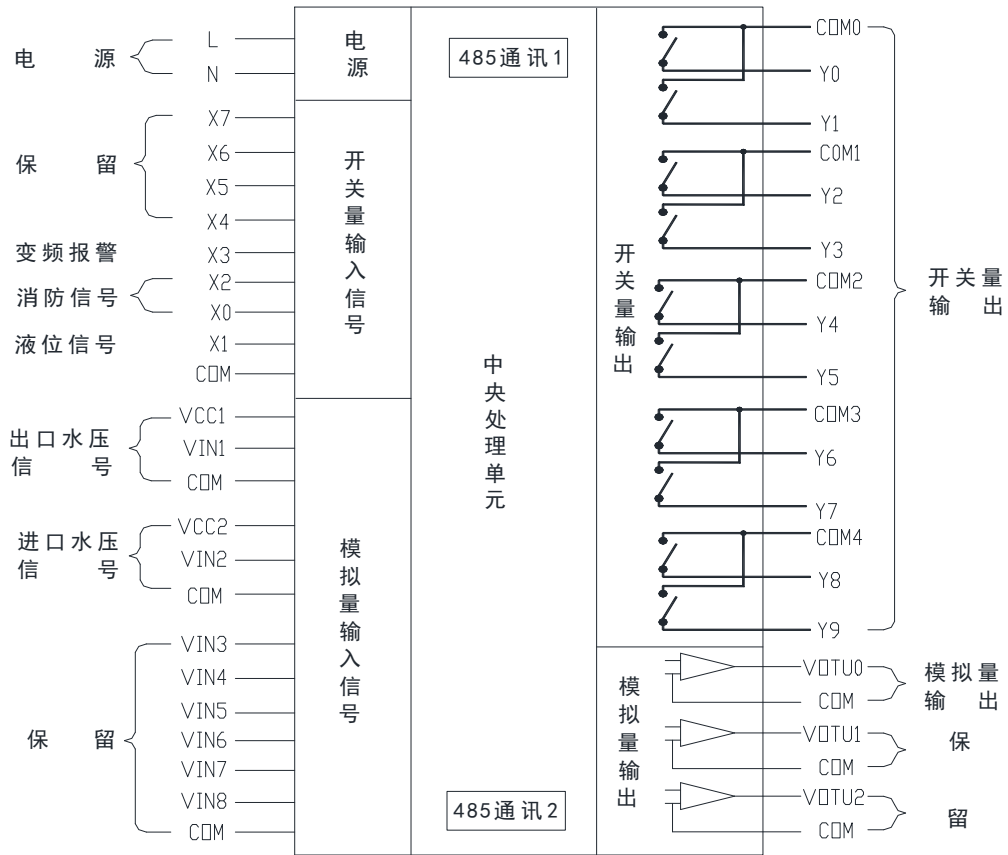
电 源
L
N
电源
485通讯1
COM0
Y0
Y1
COM1
Y2
Y3
COM2
Y4
Y5
COM3
Y6
Y7
COM4
Y8
Y9
开关量输出

保 留
X7
X6
X5
X4
变频报警
X3
消防信号
X2
X0
液位信号
X1
COM
开关量输入信号

开关量输出

中央处理单元

出口水压信号
VCC1
VIN1
COM

进口水压信号
VCC2
VIN2
COM

模拟量输入信号

保 留
VIN3
VIN4
VIN5
VIN6
VIN7
VIN8
COM

模拟量输出
VOTU0
COM
模拟量输出
VOTU1
COM
VOTU2
COM
保 留

485通讯2